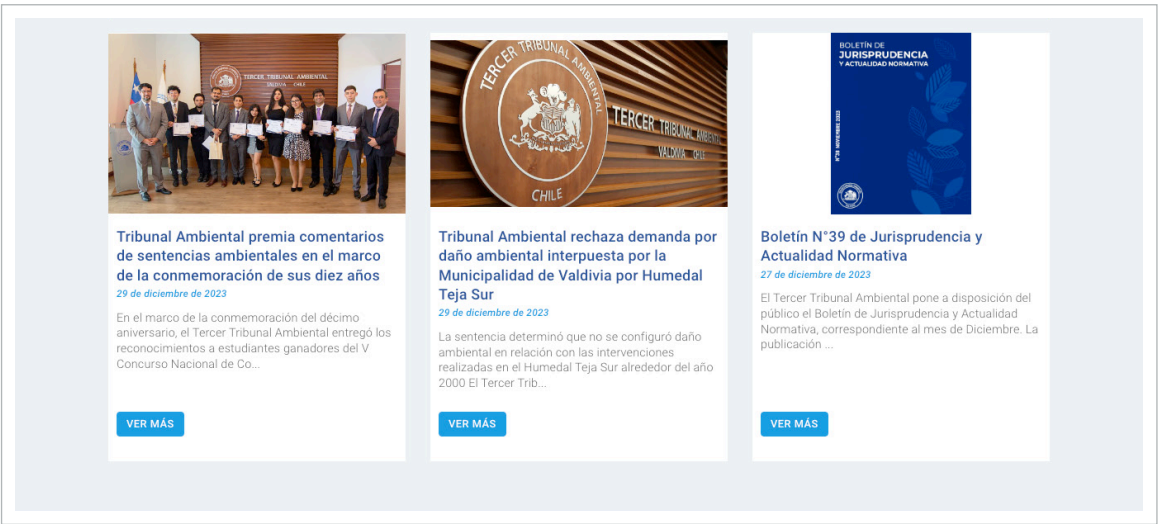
TERCER TRIBUNAL AMBIENTAL
VALDIVIA CHILE

Tribunal Ambiental premia comentarios de sentencias ambientales en el marco de la conmemoración de sus diez años
29 de diciembre de 2023
En el marco de la conmemoración del décimo aniversario, el Tercer Tribunal Ambiental entregó los reconocimientos a estudiantes ganadores del V Concurso Nacional de Co...
VER MÁS

TERCER TRIBUNAL AMBIENTAL
CHILE
TERCER TRIBUNAL AMBIENTAL
VALDIVIA CHILE

Tribunal Ambiental rechaza demanda por daño ambiental interpuesta por la Municipalidad de Valdivia por Humedal Teja Sur
29 de diciembre de 2023
La sentencia determinó que no se configuró daño ambiental en relación con las intervenciones realizadas en el Humedal Teja Sur alrededor del año 2000 El Tercer Trib...
VER MÁS

BOLETÍN DE
JURISPRUDENCIA
Y ACTUALIDAD NORMATIVA
N°39 NOVIEMBRE 2023

Boletín N°39 de Jurisprudencia y Actualidad Normativa
27 de diciembre de 2023
El Tercer Tribunal Ambiental pone a disposición del público el Boletín de Jurisprudencia y Actualidad Normativa, correspondiente al mes de Diciembre. La publicación ...
VER MÁS